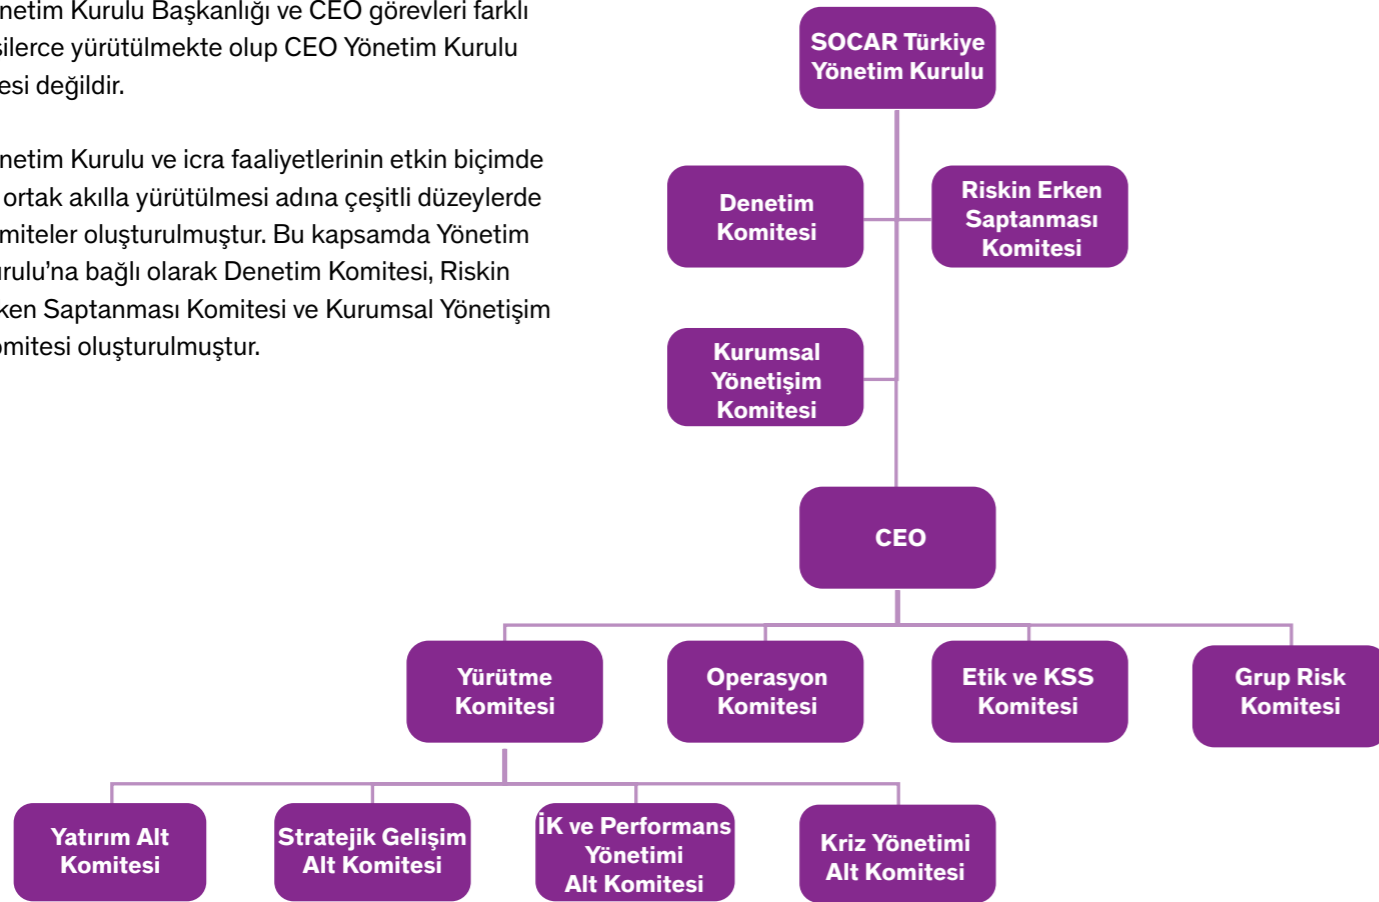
netim Kurulu Başkanlığı ve CEO görevleri farklı silerce yürütülmekte olup CEO Yönetim Kurulu esi değildir.

netim Kurulu ve icra faaliyetlerinin etkin biçimde ortak akılla yürütülmesi adına çeşitli düzeylerde miteler oluşturulmuştur. Bu kapsamda Yönetim urulu'na bağlı olarak Denetim Komitesi, Riskin ken Saptanması Komitesi ve Kurumsal Yönetişim mitesi oluşturulmuştur.

SOCAR Türkiye Yönetim Kurulu

Denetim Komitesi

Riskin Erken Saptanması Komitesi

Kurumsal Yönetişim Komitesi

CEO

Yürütme Komitesi

Operasyon Komitesi

Etik ve KSS Komitesi

Grup Risk Komitesi

Yatırım Alt Komitesi

Stratejik Gelişim Alt Komitesi

İK ve Performans Yönetimi Alt Komitesi

Kriz Yönetimi Alt Komitesi